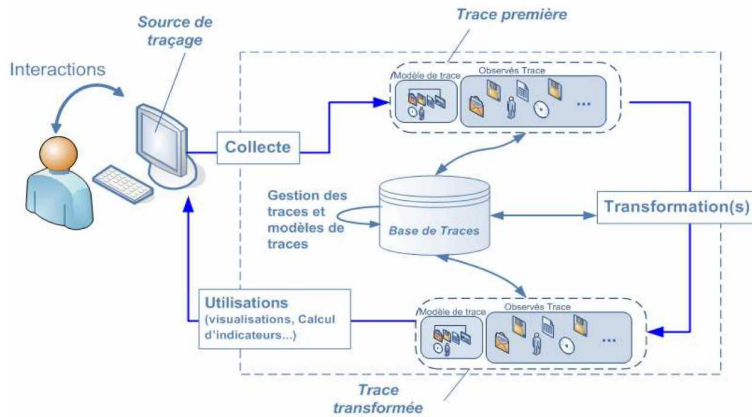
Source de traçage

Trace première

Interactions

Modèle de trace

Observés Trace

...

Collecte

Gestion des traces et modèles de traces

Base de Traces

Transformation(s)

Utilisations (visualisations, Calcul d'indicateurs...)

Modèle de trace

Observés Trace

...

Trace transformée